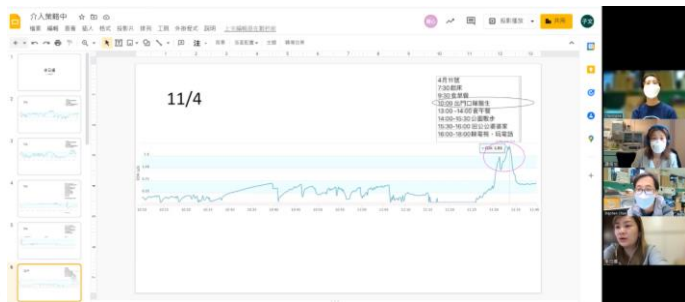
介入策略中

檔案 編輯 查看 插入 格式 投影片 排列 工具 外掛程式 說明

投影播放

共用

11/4

4月分題
7:30起床
9:30食早餐
10:00 出門口轉聞生
13:00-14:00 吃午餐
14:00-15:30 公園散步
15:30-16:00 回公公書書室
16:00-18:00 聊電視、玩電話

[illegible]